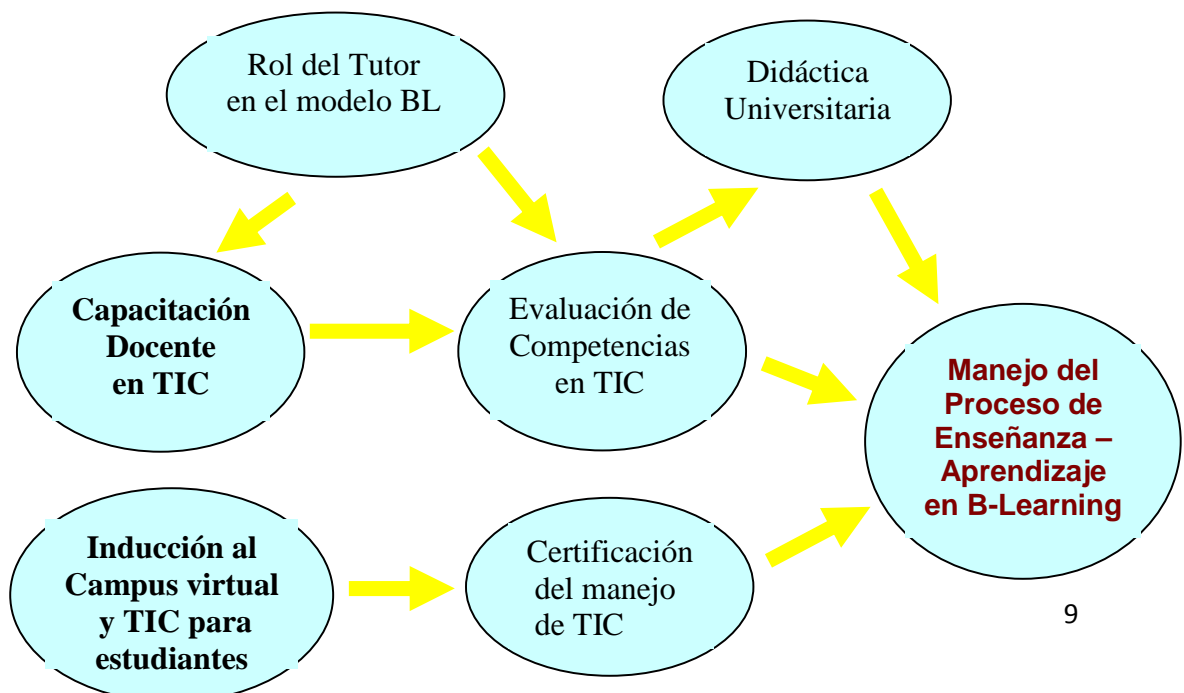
Rol del Tutor en el modelo BL

Didáctica Universitaria

Capacitación Docente en TIC

Evaluación de Competencias en TIC

Manejo del Proceso de Enseñanza – Aprendizaje en B-Learning

Inducción al Campus virtual y TIC para estudiantes

Certificación del manejo de TIC

9